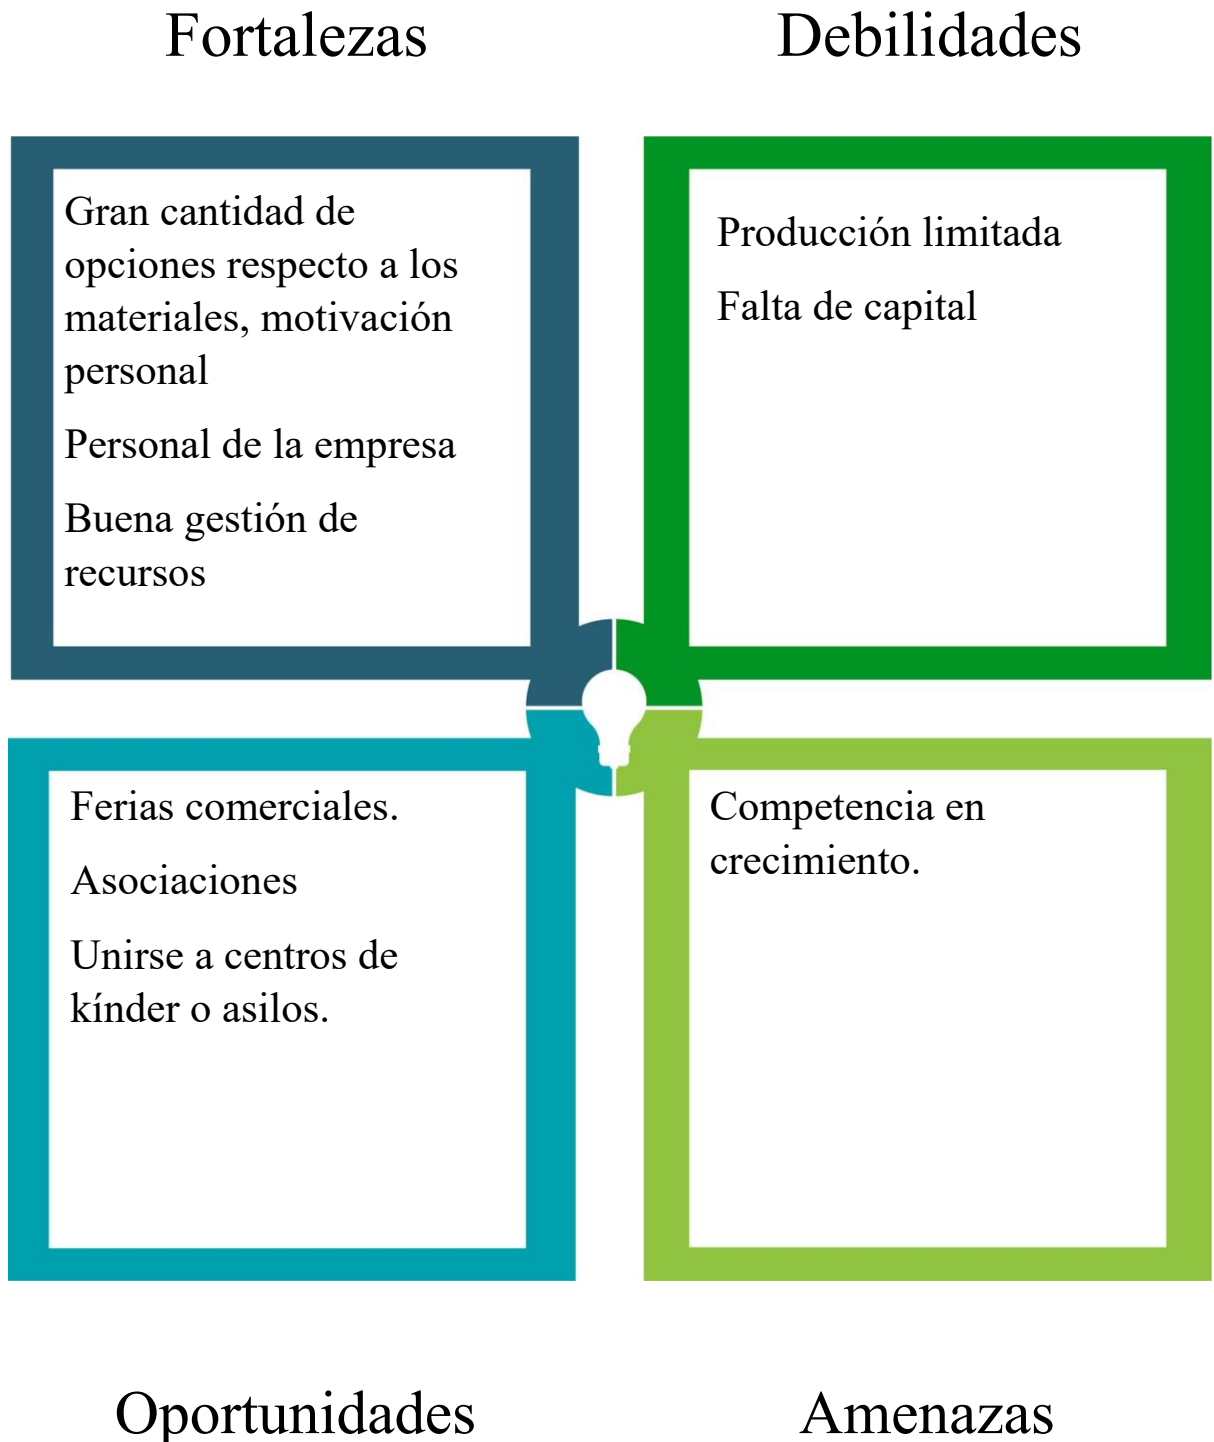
Fortalezas

Debilidades

Gran cantidad de opciones respecto a los materiales, motivación personal

Personal de la empresa

Buena gestión de recursos

Producción limitada

Falta de capital

Ferias comerciales.

Asociaciones

Unirse a centros de kínder o asilos.

Competencia en crecimiento.

Oportunidades

Amenazas